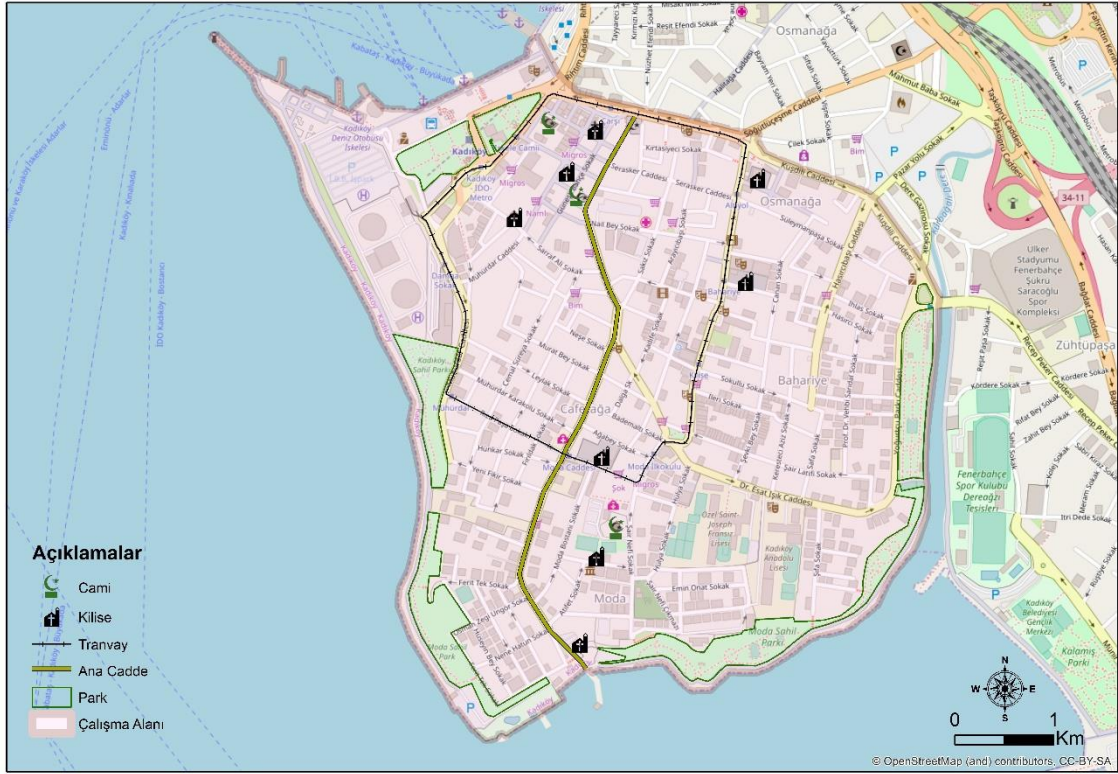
Açıklamalar
Cami
Kilise
Tranvay
Ana Cadde
Park
Çalışma Alanı

N
W
E
S
0
1
Km

© OpenStreetMap (and) contributors, CC-BY-SA

Osmanağa
Osmanağa
Caferağa
Bahariye
Moda
Zühtüpaşa
Mahmut Baba Sokak
Söğütlüçeşme Caddesi
Kuşdili Caddesi
Serasker Caddesi
Kırtasiyeci Sokak
Nail Bey Sokak
Muhurdar Caddesi
Sarraf Ali Sokak
Neşe Sokak
Murat Bey Sokak
Leylak Sokak
Muhurdar Karakolu Sokak
Dalga Sk
Bademaltı Sokak
Ağabey Sokak
Moda Caddesi
Moda İlkokulu
Dr. Esat Işık Caddesi
Yeni Fikir Sokak
Hünkar Sokak
Ferit Tek Sokak
Moda Bostanı Sokak
Emin Onat Sokak
Neşe Hatun Sokak
Süleymanpaşa Sokak
Sokullu Sokak
İleri Sokak
Şair Latifi Sokak
Kadıköy Sahil Parkı
Moda Sahil Parkı
Moda Sahil Park
Kalamış Parkı
Fenerbahçe Spor Kulübü Dereağzı Tesisleri
Ülker Stadyumu Fenerbahçe Şükrü Saracoğlu Spor Kompleksi
Kadıköy Belediyesi Gençlik Merkezi
Özel Saint-Joseph Fransız Lisesi
Kadıköy Anadolu Lisesi
Kadıköy Deniz Otobüsü İskelesi
Kadıköy İDO Metro
Migros
Bim
Şok
Rıhtım Caddesi
Recep Peker Caddesi
Bağdat Caddesi
Kördere Sokak
Rifat Bey Sokak
İtri Dede Sokak
Meram Sokak
Hasırcı Sokak
İhlas Sokak
Canan Sokak
Pazar Yolu Sokak
Çilek Sokak
Damga Sokak
Yeni Sokak
Çakır Sokak
34-11